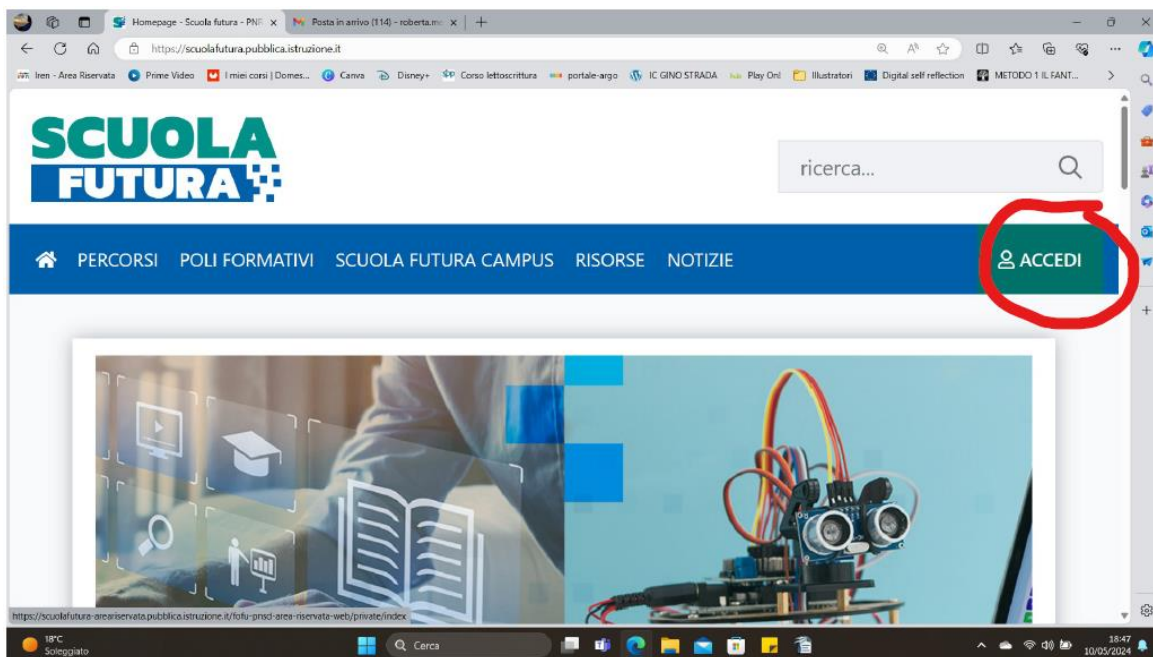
Homepage - Scuola futura - PNR ×
Posta in arrivo (114) - roberta.m ×
https://scuolafutura.pubblica.istruzione.it
Iren - Area Riservata
Prime Video
I miei corsi | Domes...
Canva
Disney+
Corso lettoscrittura
portale-argo
IC GINO STRADA
Play Onl
Illustratori
Digital self reflection
METODO 1 IL FANT...

SCUOLA FUTURA

ricerca...

PERCORSI
POLI FORMATIVI
SCUOLA FUTURA CAMPUS
RISORSE
NOTIZIE
ACCEDI

https://scuolafutura-areariservata.pubblica.istruzione.it/fofu-pnsd-area-riservata-web/private/index

18°C
Soleggiato
Cerca
18:47
10/05/2024